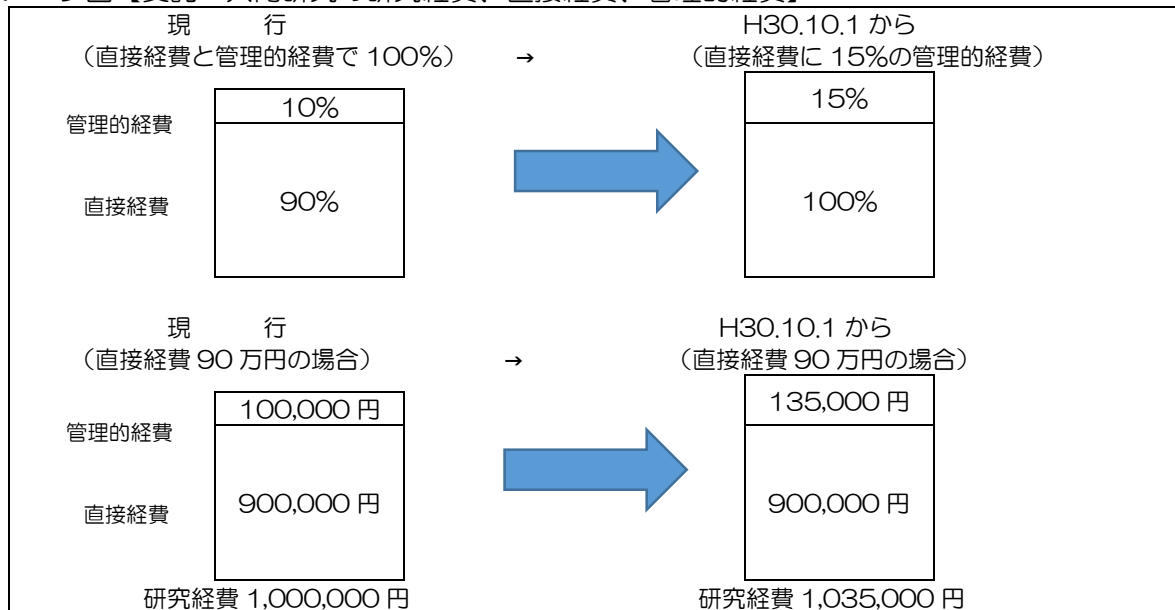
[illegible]

現　行
（直接経費と管理的経費で 100%）

→

H30.10.1 から
（直接経費に 15%の管理的経費）

管理的経費

10%

直接経費

90%

15%

100%

現　行
（直接経費 90 万円の場合）

→

H30.10.1 から
（直接経費 90 万円の場合）

管理的経費

100,000 円

直接経費

900,000 円

研究経費 1,000,000 円

135,000 円

900,000 円

研究経費 1,035,000 円